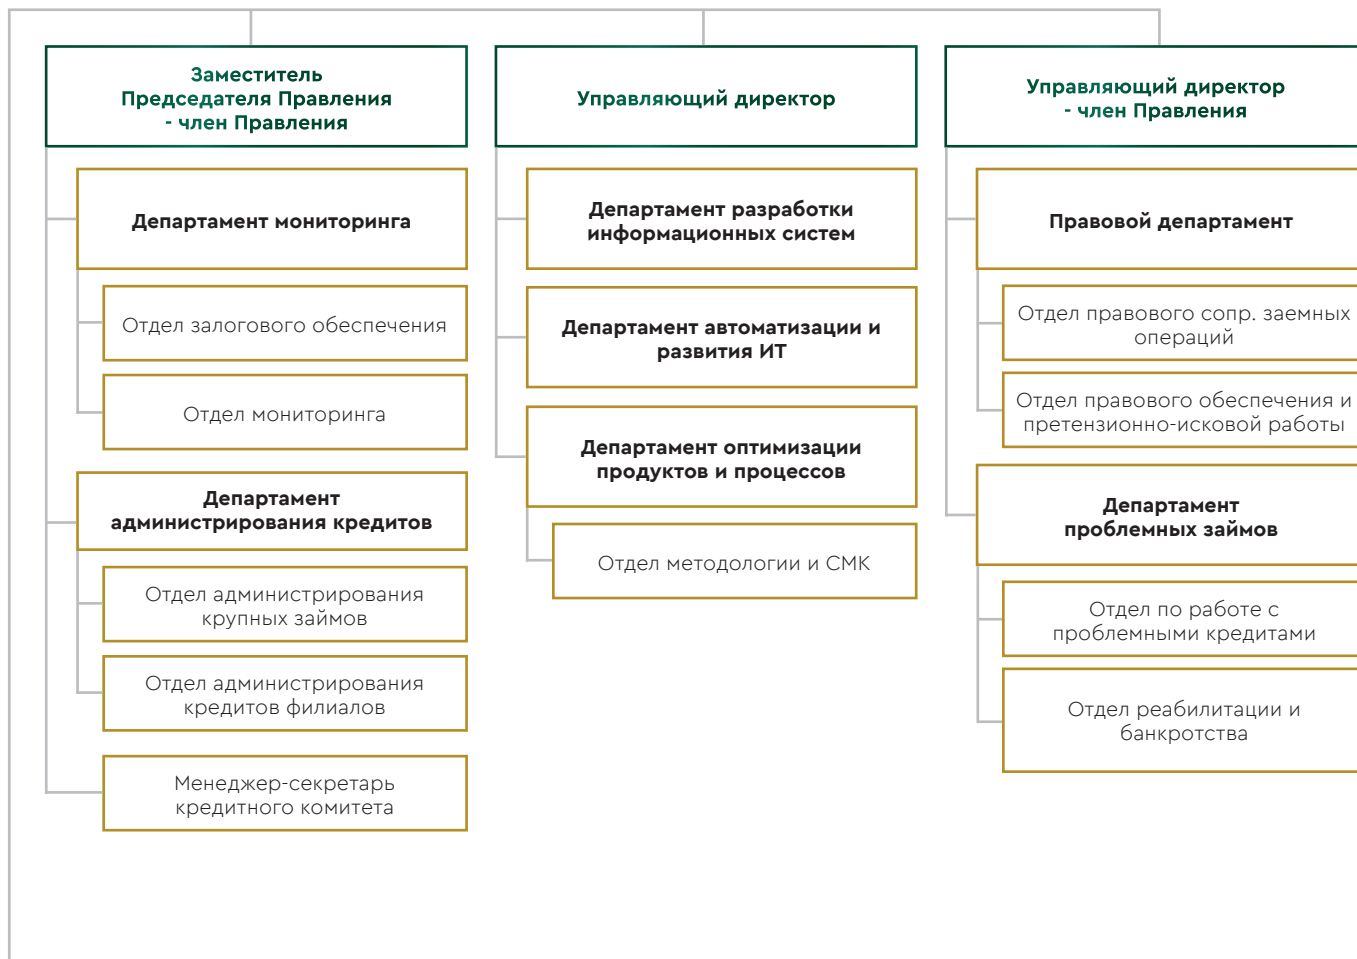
Заместитель Председателя Правления - член Правления

Департамент мониторинга

Отдел залогового обеспечения

Отдел мониторинга

Департамент администрирования кредитов

Отдел администрирования крупных займов

Отдел администрирования кредитов филиалов

Менеджер-секретарь кредитного комитета

Управляющий директор

Департамент разработки информационных систем

Департамент автоматизации и развития ИТ

Департамент оптимизации продуктов и процессов

Отдел методологии и СМК

Управляющий директор - член Правления

Правовой департамент

Отдел правового сопр. заемных операций

Отдел правового обеспечения и претензионно-исковой работы

Департамент проблемных займов

Отдел по работе с проблемными кредитами

Отдел реабилитации и банкротства